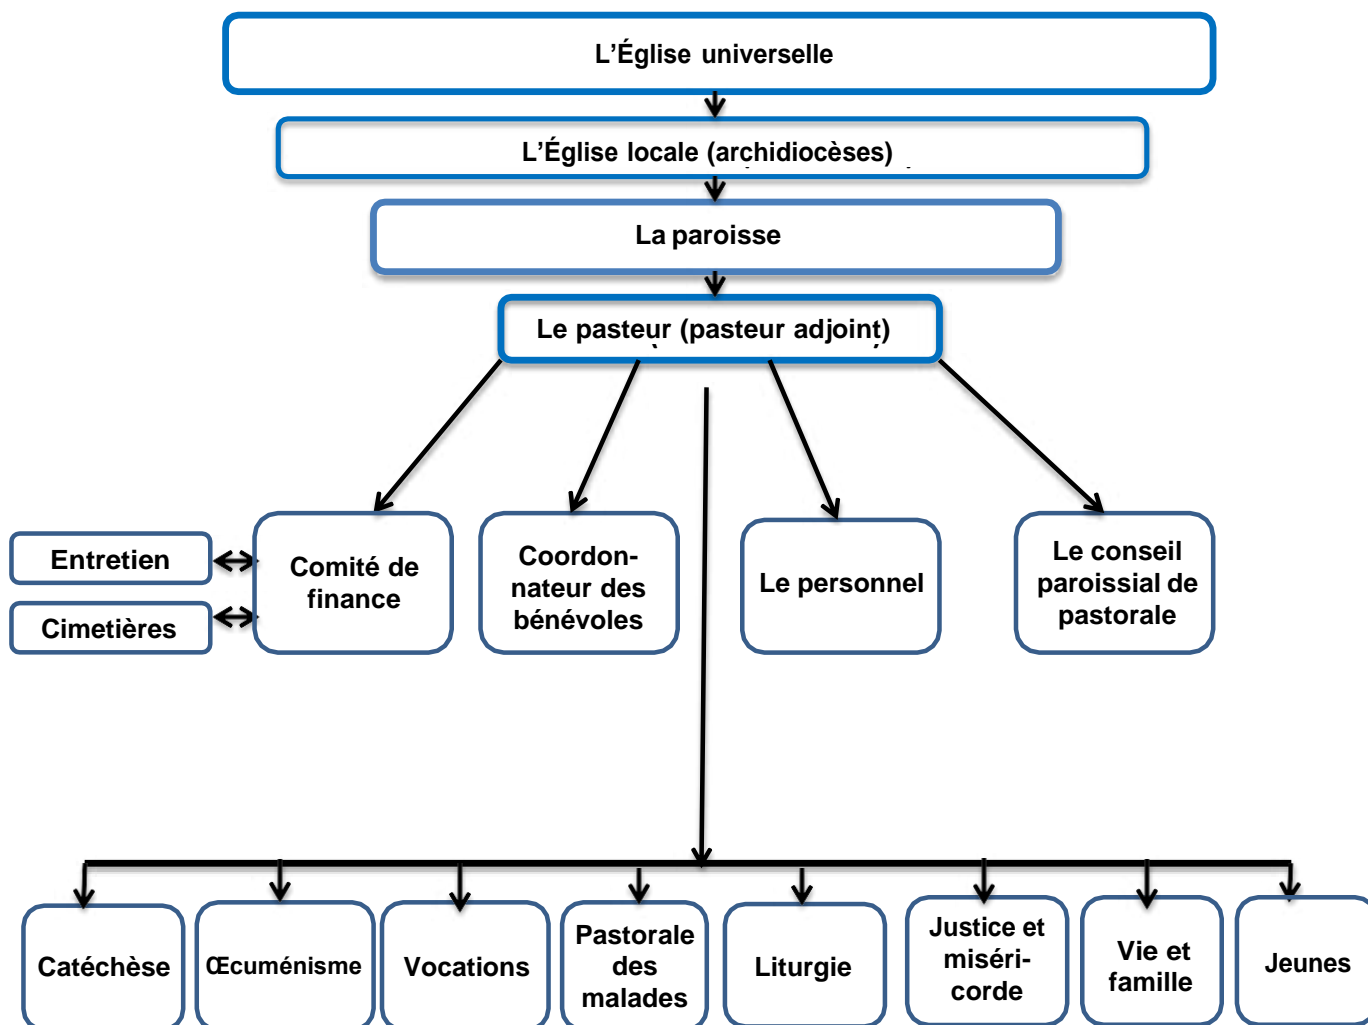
L’Église universelle

L’Église locale (archidiocèses)

La paroisse

Le pasteur (pasteur adjoint)

Entretien

Cimetières

Comité de finance

Coordonnateur des bénévoles

Le personnel

Le conseil paroissial de pastorale

Catéchèse

Œcuménisme

Vocations

Pastorale des malades

Liturgie

Justice et miséricorde

Vie et famille

Jeunes